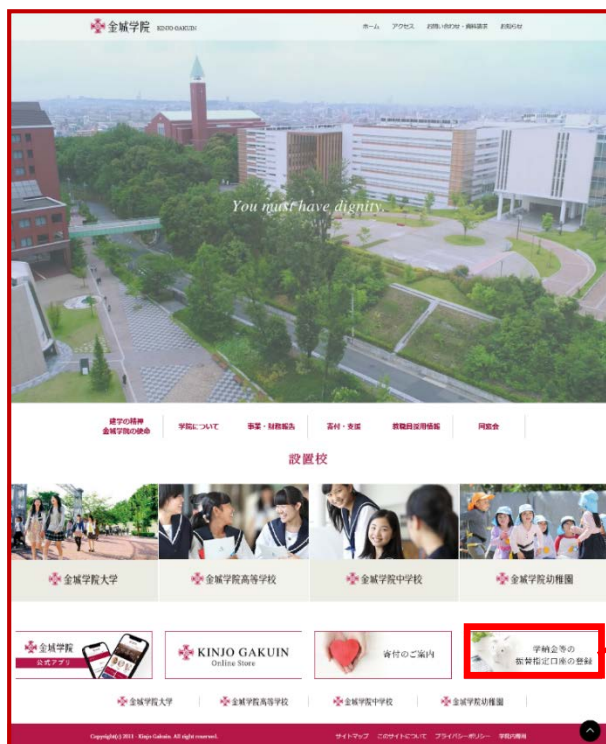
金城学院 KINJO GAKUIN

ホーム　アクセス　お問い合わせ・資料請求　お知らせ

You must have dignity.

建学の精神 金城学院の使命　学院について　事業・財務報告　寄付・支援　教職員採用情報　同窓会

設置校

金城学院大学

金城学院高等学校

金城学院中学校

金城学院幼稚園

金城学院 公式アプリ

KINJO GAKUIN Online Store

寄付のご案内

学納金等の振替指定口座の登録

金城学院大学　金城学院高等学校　金城学院中学校　金城学院幼稚園

Copyright(c) 2011 - Kinjo Gakuin. All right reserved.

サイトマップ　このサイトについて　プライバシーポリシー　学院内専用